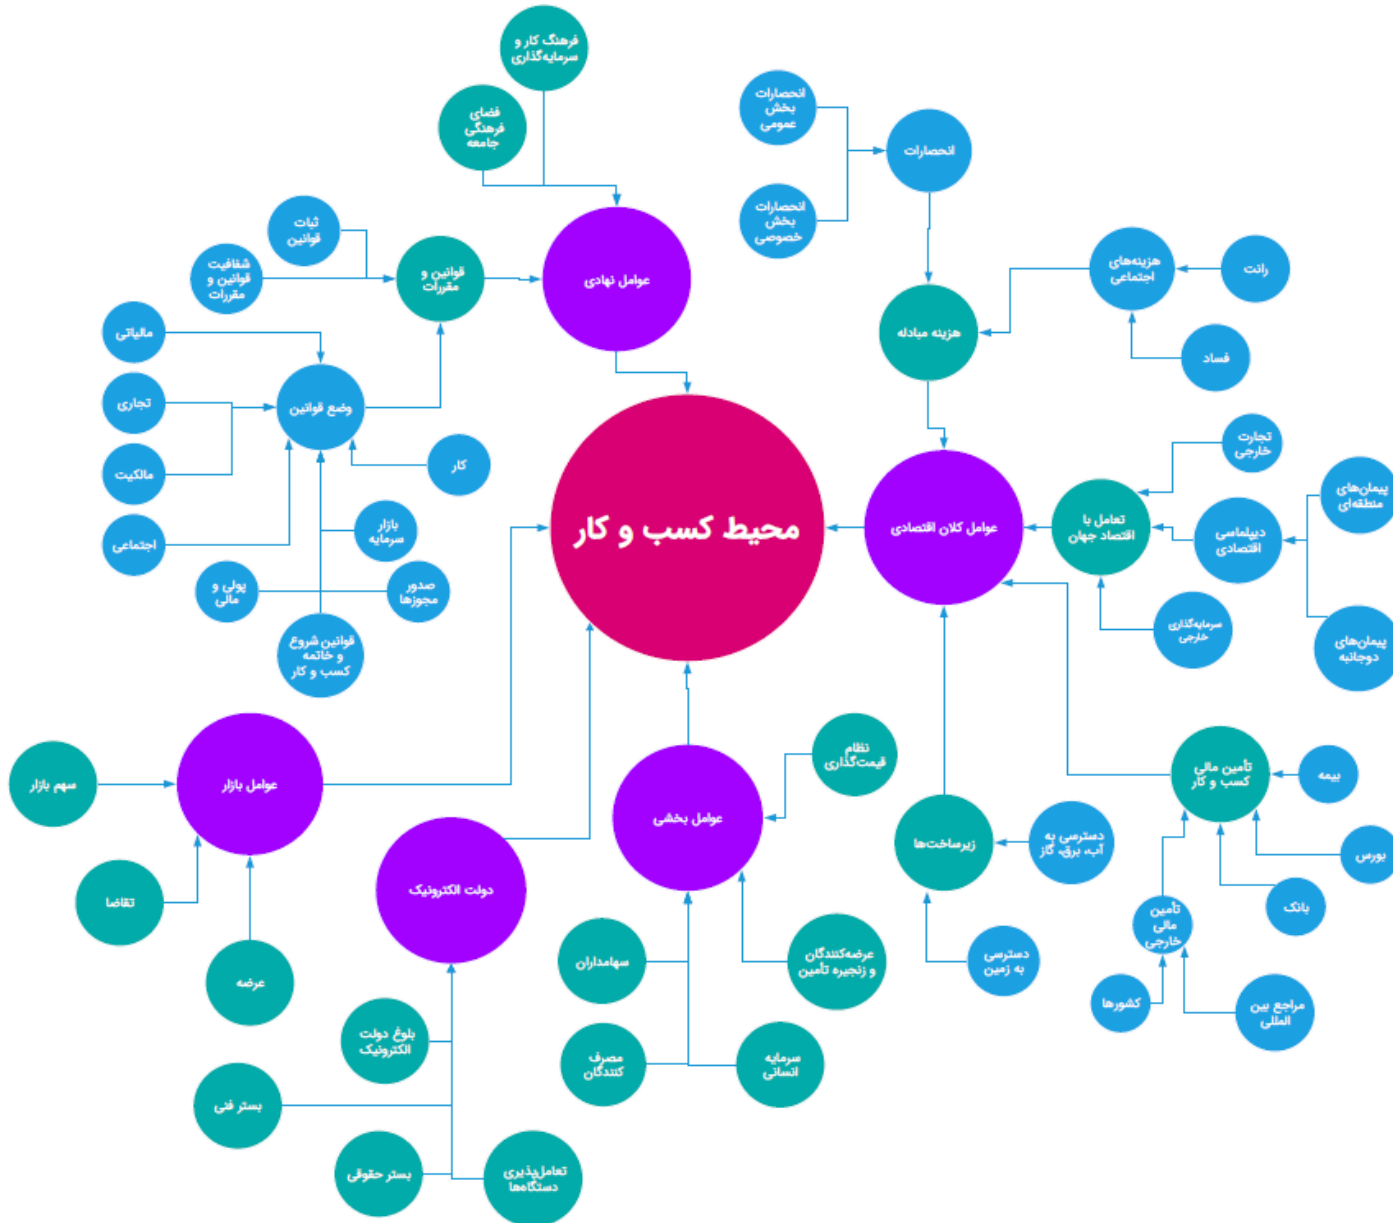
فرهنگ کار و سرمایه‌گذاری

فضای فرهنگی جامعه

انحصارات بخش عمومی

انحصارات

انحصارات بخش خصوصی

ثبات قوانین

شفافیت قوانین و مقررات

قوانین و مقررات

عوامل نهادی

هزینه‌های اجتماعی

رانت

هزینه مبادله

فساد

مالیاتی

تجاری

وضع قوانین

کار

مالکیت

محیط کسب و کار

تجارت خارجی

پیمان‌های منطقه‌ای

عوامل کلان اقتصادی

تعامل با اقتصاد جهان

دیپلماسی اقتصادی

اجتماعی

بازار سرمایه

پولی و مالی

صدور مجوزها

سرمایه‌گذاری خارجی

پیمان‌های دوجانبه

قوانین شروع و خاتمه کسب و کار

نظام قیمت‌گذاری

سهم بازار

عوامل بازار

تأمین مالی کسب و کار

بیمه

عوامل بخشی

زیرساخت‌ها

دسترسی به آب، برق، گاز

بورس

تقاضا

دولت الکترونیک

بانک

تأمین مالی خارجی

عرضه

سهامداران

عرضه‌کنندگان و زنجیره تأمین

دسترسی به زمین

کشورها

مراجع بین المللی

بلوغ دولت الکترونیک

مصرف کنندگان

سرمایه انسانی

بستر فنی

بستر حقوقی

تعامل‌پذیری دستگاه‌ها